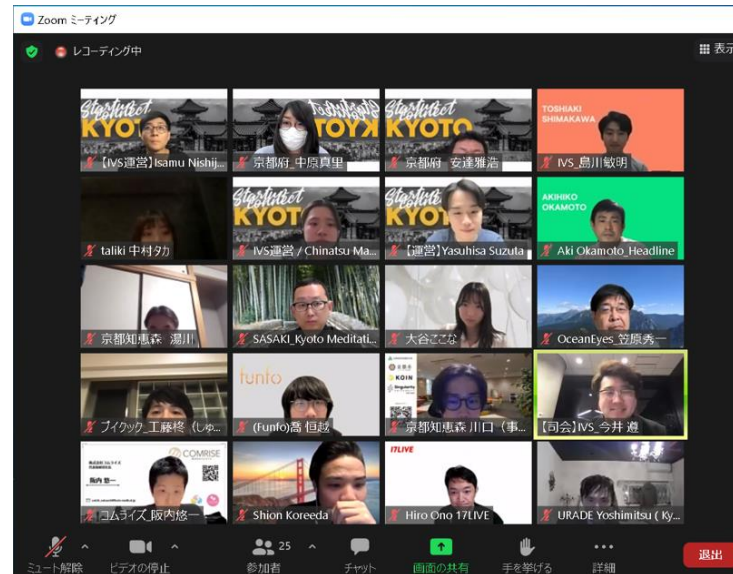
Zoom ミーティング

レコーディング中

表示

StartUp Connect KYOTO

【IVS運営】Isamu Nishij...

京都府_中原真里

京都府 安達雅浩

TOSHIAKI SHIMAKAWA

IVS_島川敏明

taliki 中村タカ

IVS運営 / Chinatsu Ma...

【運営】Yasuhisa Suzuta

AKIHIKO OKAMOTO

Aki Okamoto_Headline

京都知恵森 湯川

SASAKI_Kyoto Meditati...

大谷ここな

OceanEyes_笠原秀一

ブイクック_工藤柊（しゅ...

funfo

(Funfo)葛 恒越

京都知恵森 川口（事...

【司会】IVS_今井 遵

COMRISE

コムライズ_阪内悠一

Shion Koreeda

17LIVE

Hiro Ono 17LIVE

URADE Yoshimitsu ( Ky...

ミュート解除

ビデオの停止

25

参加者

チャット

画面の共有

手を挙げる

詳細

退出